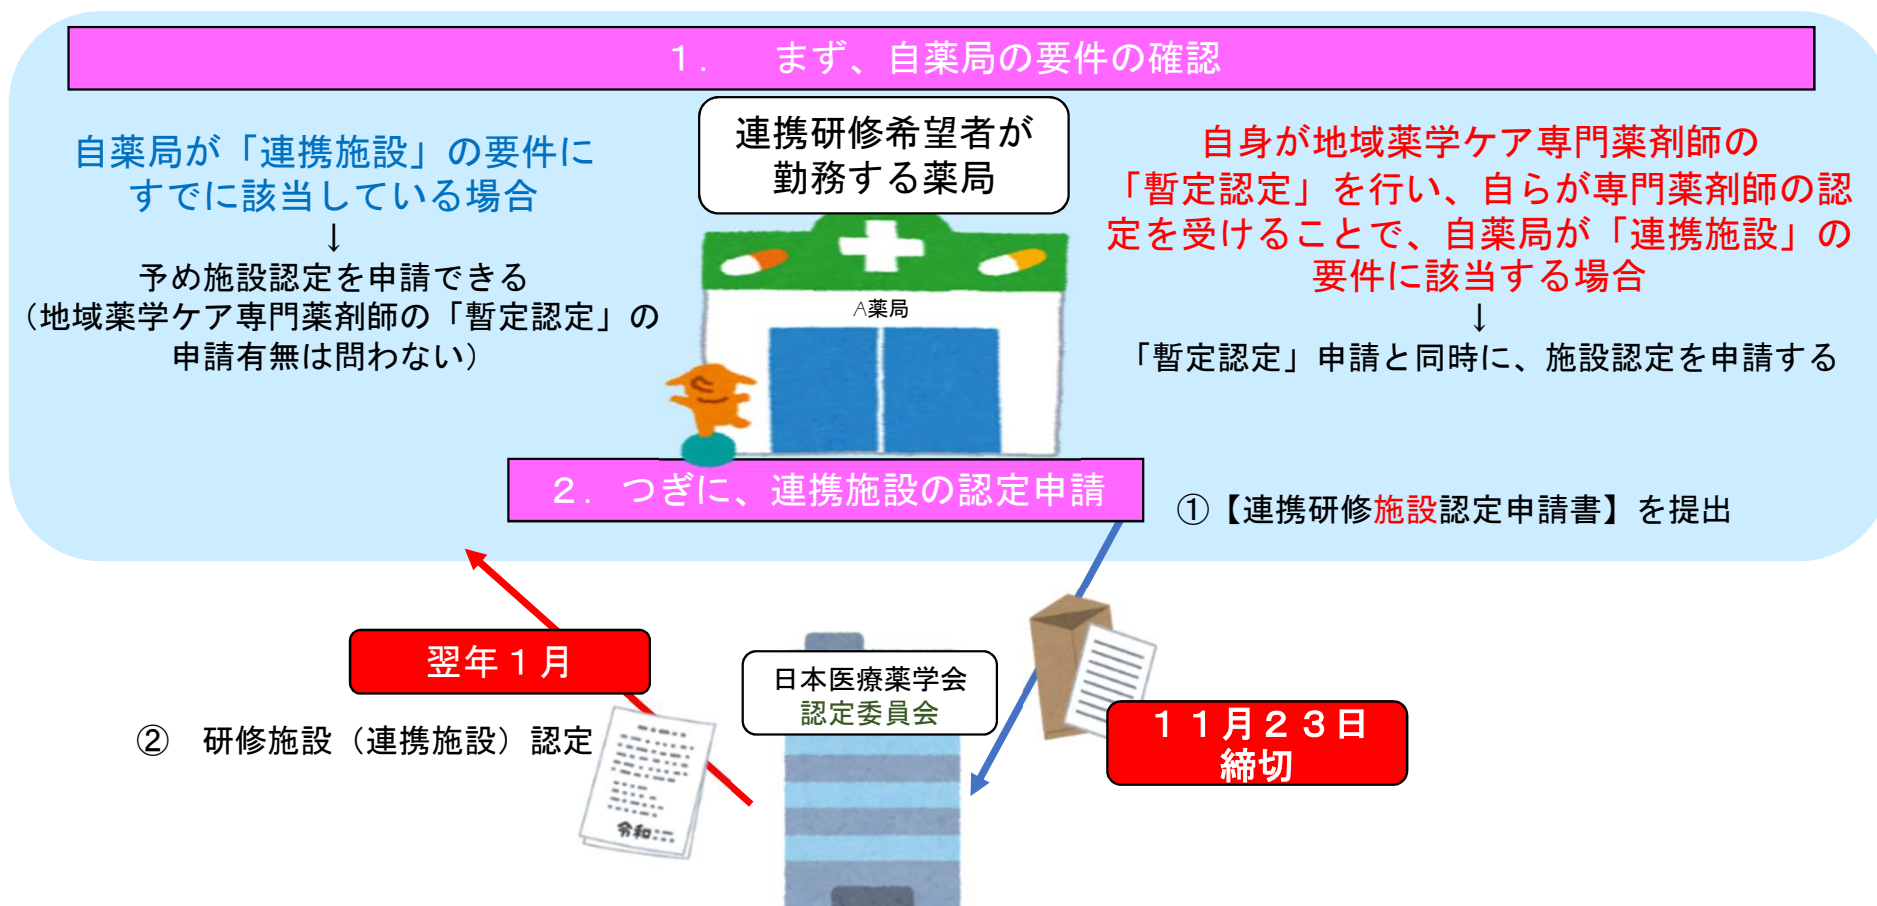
１．　まず、自薬局の要件の確認

自薬局が「連携施設」の要件にすでに該当している場合
↓
予め施設認定を申請できる
（地域薬学ケア専門薬剤師の「暫定認定」の申請有無は問わない）

連携研修希望者が勤務する薬局

A薬局

自身が地域薬学ケア専門薬剤師の「暫定認定」を行い、自らが専門薬剤師の認定を受けることで、自薬局が「連携施設」の要件に該当する場合
↓
「暫定認定」申請と同時に、施設認定を申請する

２．つぎに、連携施設の認定申請

①【連携研修施設認定申請書】を提出

翌年１月

② 研修施設（連携施設）認定

令和

日本医療薬学会
認定委員会

１１月２３日
締切